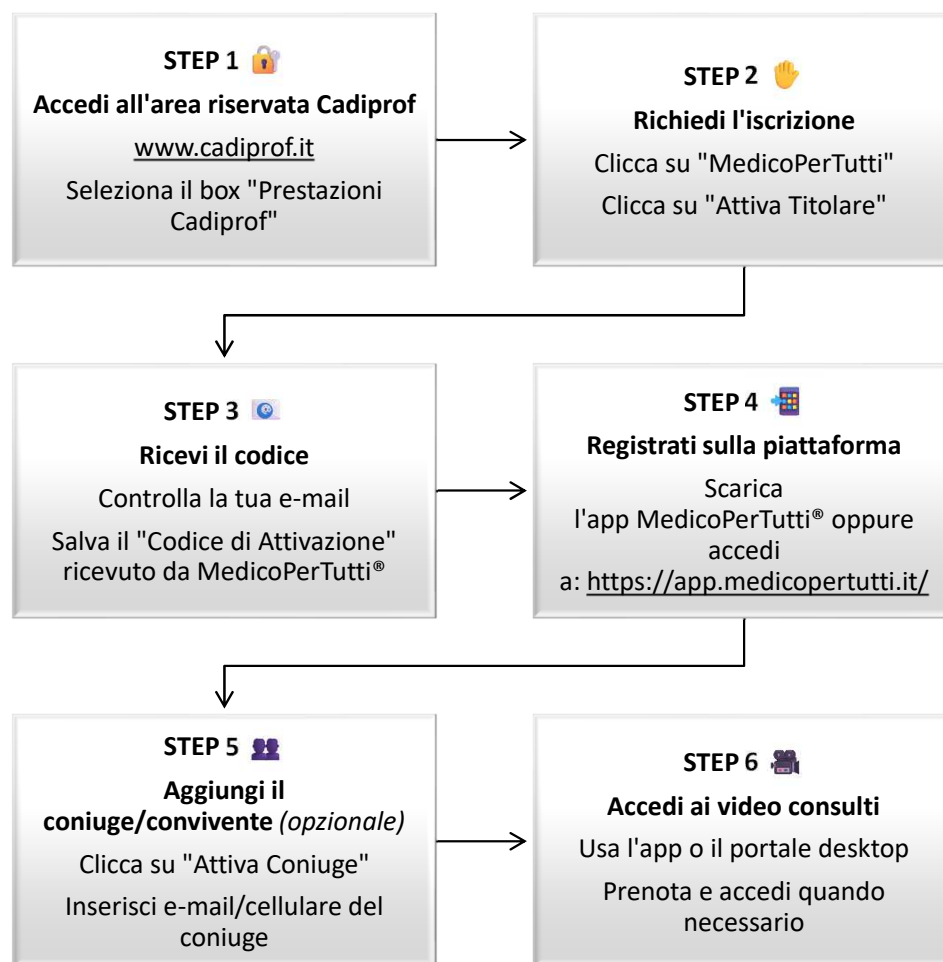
STEP 1

Accedi all'area riservata Cadiprof

www.cadiprof.it

Seleziona il box "Prestazioni Cadiprof"

STEP 2

Richiedi l'iscrizione

Clicca su "MedicoPerTutti"

Clicca su "Attiva Titolare"

STEP 3

Ricevi il codice

Controlla la tua e-mail

Salva il "Codice di Attivazione" ricevuto da MedicoPerTutti®

STEP 4

Registrati sulla piattaforma

Scarica l'app MedicoPerTutti® oppure accedi a: https://app.medicopertutti.it/

STEP 5

Aggiungi il coniuge/convivente *(opzionale)*

Clicca su "Attiva Coniuge"

Inserisci e-mail/cellulare del coniuge

STEP 6

Accedi ai video consulti

Usa l'app o il portale desktop

Prenota e accedi quando necessario